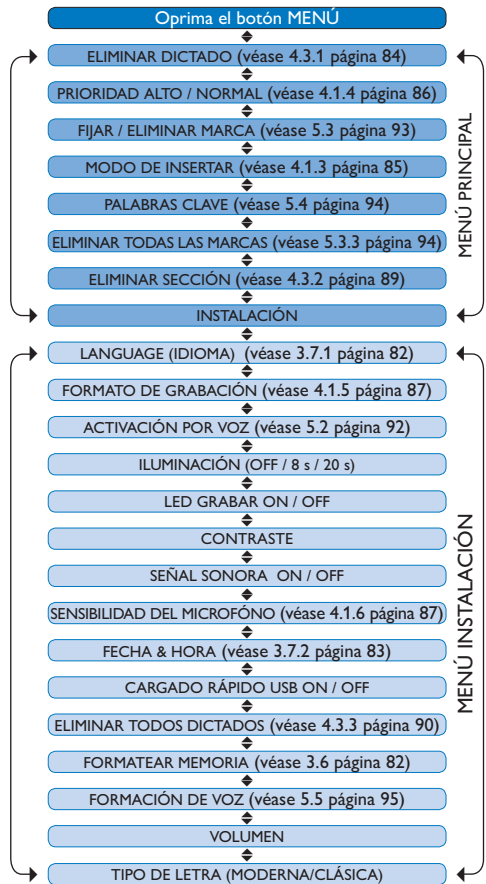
Oprima el botón MENÚ

ELIMINAR DICTADO (véase 4.3.1 página 84)

PRIORIDAD ALTO / NORMAL (véase 4.1.4 página 86)

FIJAR / ELIMINAR MARCA (véase 5.3 página 93)

MODO DE INSERTAR (véase 4.1.3 página 85)

PALABRAS CLAVE (véase 5.4 página 94)

ELIMINAR TODAS LAS MARCAS (véase 5.3.3 página 94)

ELIMINAR SECCIÓN (véase 4.3.2 página 89)

INSTALACIÓN

MENÚ PRINCIPAL

LANGUAGE (IDIOMA) (véase 3.7.1 página 82)

FORMATO DE GRABACIÓN (véase 4.1.5 página 87)

ACTIVACIÓN POR VOZ (véase 5.2 página 92)

ILUMINACIÓN (OFF / 8 s / 20 s)

LED GRABAR ON / OFF

CONTRASTE

SEÑAL SONORA ON / OFF

SENSIBILIDAD DEL MICROFÓNO (véase 4.1.6 página 87)

FECHA & HORA (véase 3.7.2 página 83)

CARGADO RÁPIDO USB ON / OFF

ELIMINAR TODOS DICTADOS (véase 4.3.3 página 90)

FORMATEAR MEMORIA (véase 3.6 página 82)

FORMACIÓN DE VOZ (véase 5.5 página 95)

VOLUMEN

TIPO DE LETRA (MODERNA/CLÁSICA)

MENÚ INSTALACIÓN